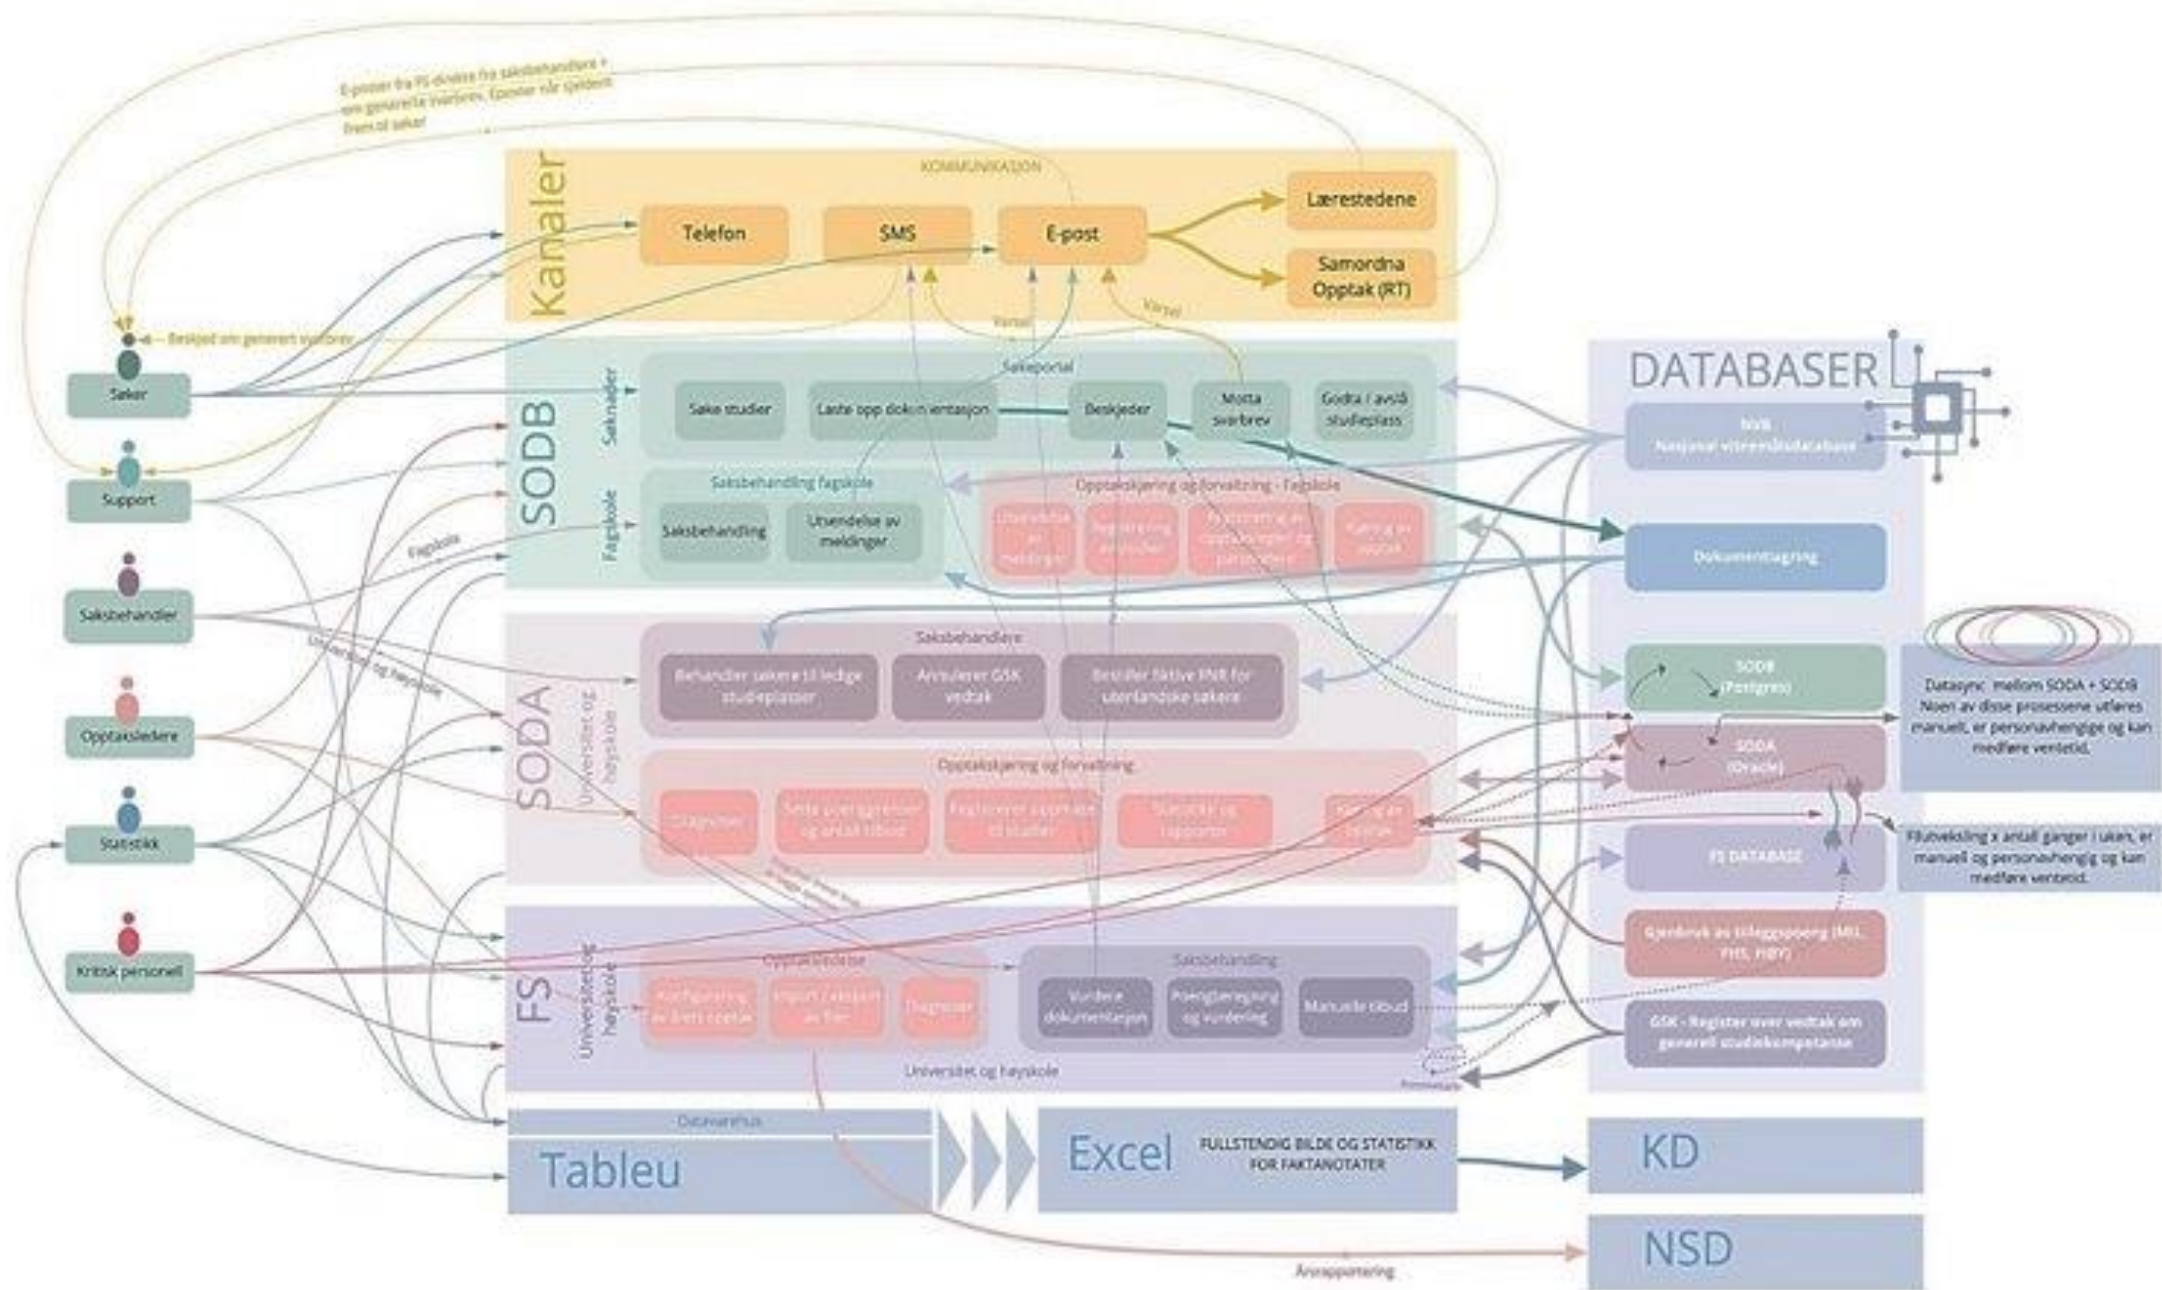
E-poster fra FS direkte fra saksbehandlere + om generelle svarbrev. Eposter når sjelden frem til søker

KOMMUNIKASJON

Kanaler

Telefon

SMS

E-post

Lærestedene

Samordna Opptak (RT)

Varsel

Varsel

Beskjed om generert svarbrev

Søker

Support

Saksbehandler

Opptaksledere

Statistikk

Kritisk personell

Fagskole

Utsendelse og høyskole

SODB

Søknader

Søkeportal

Søke studier

Laste opp dokumentasjon

Beskjeder

Motta svarbrev

Godta / avslå studieplass

Fagskole

Saksbehandling fagskole

Saksbehandling

Utsendelse av meldinger

Opptakskjøring og forvaltning - Fagskole

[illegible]

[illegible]

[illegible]

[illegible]

SODA

Universitet og høyskole

Saksbehandlere

Behandler søkere til ledige studieplasser

Annulerer GSK vedtak

Bestiller fiktive FNR for utenlandske søkere

Opptakskjøring og forvaltning

Diagnoser

Sette poenggrenser og antall tilbud

Registrerer opptak til studier

Statistikk og rapporter

Kjøring av opptak

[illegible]

FS

Universitet og høyskole

Opptaksledelse

Konfigurering av lokalt opptak

Import / eksport av filer

Diagnoser

Saksbehandling

Vurdere dokumentasjon

Poengberegning og vurdering

Manuelle tilbud

Universitet og høyskole

Printertabe

DATABASER

NVB
Nasjonal vitnemålsdatabase

Dokumentlagring

SODB
(Postgres)

SODA
(Oracle)

FS DATABASE

Gjenbruk av tilleggspoeng (MIL, PHS, HBV)

GSK - Register over vedtak om generell studiekompetanse

Datasync mellom SODA + SODB
Noen av disse prosessene utføres manuelt, er personavhengige og kan medføre ventetid.

Filutveksling x antall ganger i uken, er manuelt og personavhengig og kan medføre ventetid.

Datavarehus

Tableu

Excel

FULLSTENDIG BILDE OG STATISTIKK FOR FAKTANOTATER

KD

NSD

Årsrapportering